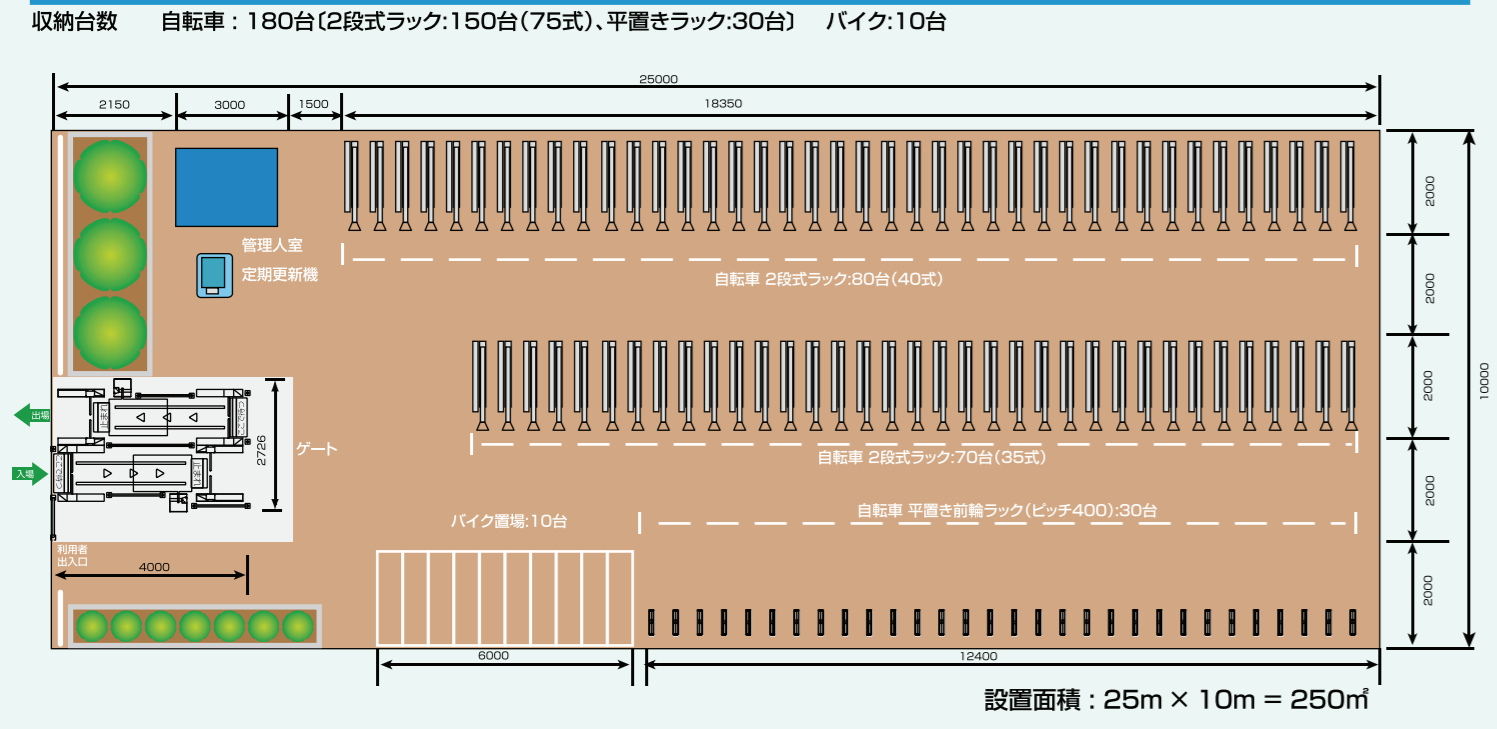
収納台数　自転車：180台〔2段式ラック:150台（75式）、平置きラック:30台〕　バイク:10台

25000
2150
3000
1500
18350

管理人室
定期更新機

自転車 2段式ラック:80台（40式）

自転車 2段式ラック:70台（35式）

出場
入場
ゲート
2726

バイク置場:10台

自転車 平置き前輪ラック（ピッチ400）:30台

利用者出入口
4000

2000
2000
2000
2000
2000
10000

6000
12400

設置面積：25m × 10m = 250㎡